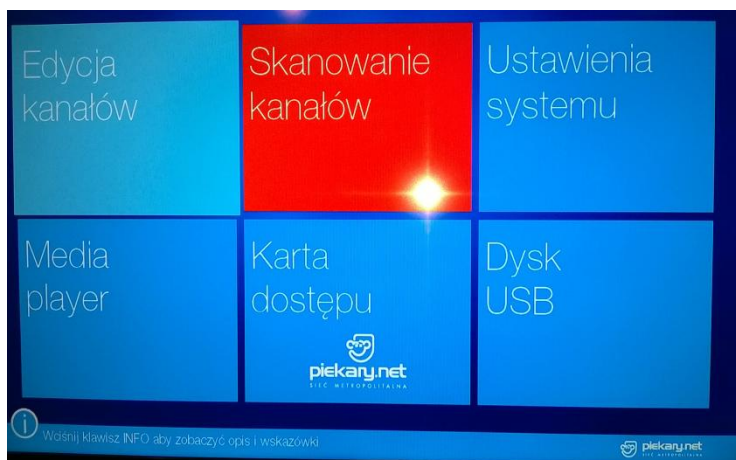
Edycja kanałów

Skanowanie kanałów

Ustawienia systemu

Media player

Karta dostępu

piekary.net
SIEĆ METROPOLITALNA

Dysk USB

i Wciśnij klawisz INFO aby zobaczyć opis i wskazówki

piekary.net
SIEĆ METROPOLITALNA